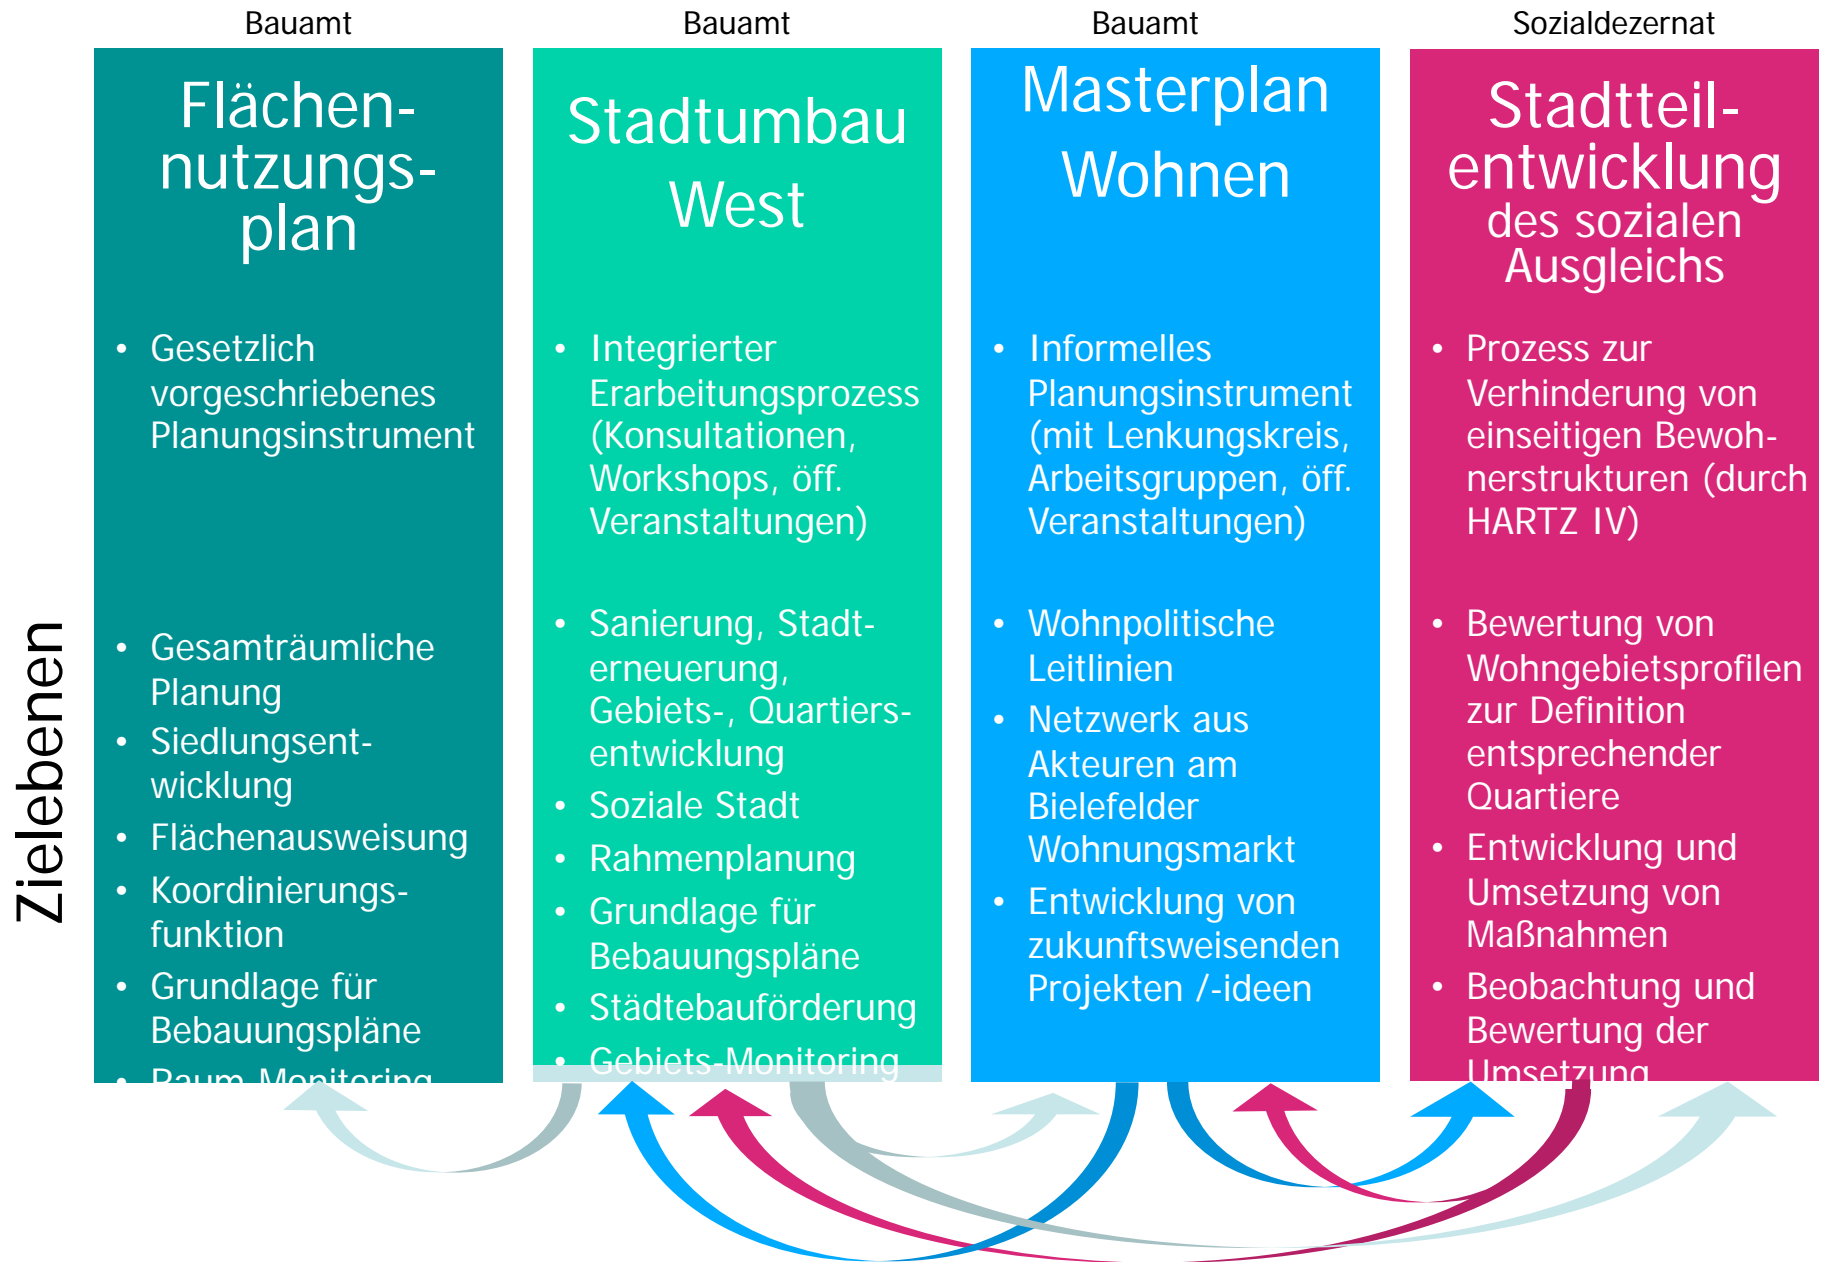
Bauamt

Flächennutzungsplan

- Gesetzlich vorgeschriebenes Planungsinstrument

- Gesamträumliche Planung
- Siedlungsentwicklung
- Flächenausweisung
- Koordinierungsfunktion
- Grundlage für Bebauungspläne
- Raum-Monitoring

Bauamt

Stadtumbau West

- Integrierter Erarbeitungsprozess (Konsultationen, Workshops, öff. Veranstaltungen)

- Sanierung, Stadterneuerung, Gebiets-, Quartiersentwicklung
- Soziale Stadt
- Rahmenplanung
- Grundlage für Bebauungspläne
- Städtebauförderung
- Gebiets-Monitoring

Bauamt

Masterplan Wohnen

- Informelles Planungsinstrument (mit Lenkungskreis, Arbeitsgruppen, öff. Veranstaltungen)

- Wohnpolitische Leitlinien
- Netzwerk aus Akteuren am Bielefelder Wohnungsmarkt
- Entwicklung von zukunftsweisenden Projekten /-ideen

Sozialdezernat

Stadtteilentwicklung des sozialen Ausgleichs

- Prozess zur Verhinderung von einseitigen Bewohnerstrukturen (durch HARTZ IV)

- Bewertung von Wohngebietsprofilen zur Definition entsprechender Quartiere
- Entwicklung und Umsetzung von Maßnahmen
- Beobachtung und Bewertung der Umsetzung

Zielebenen